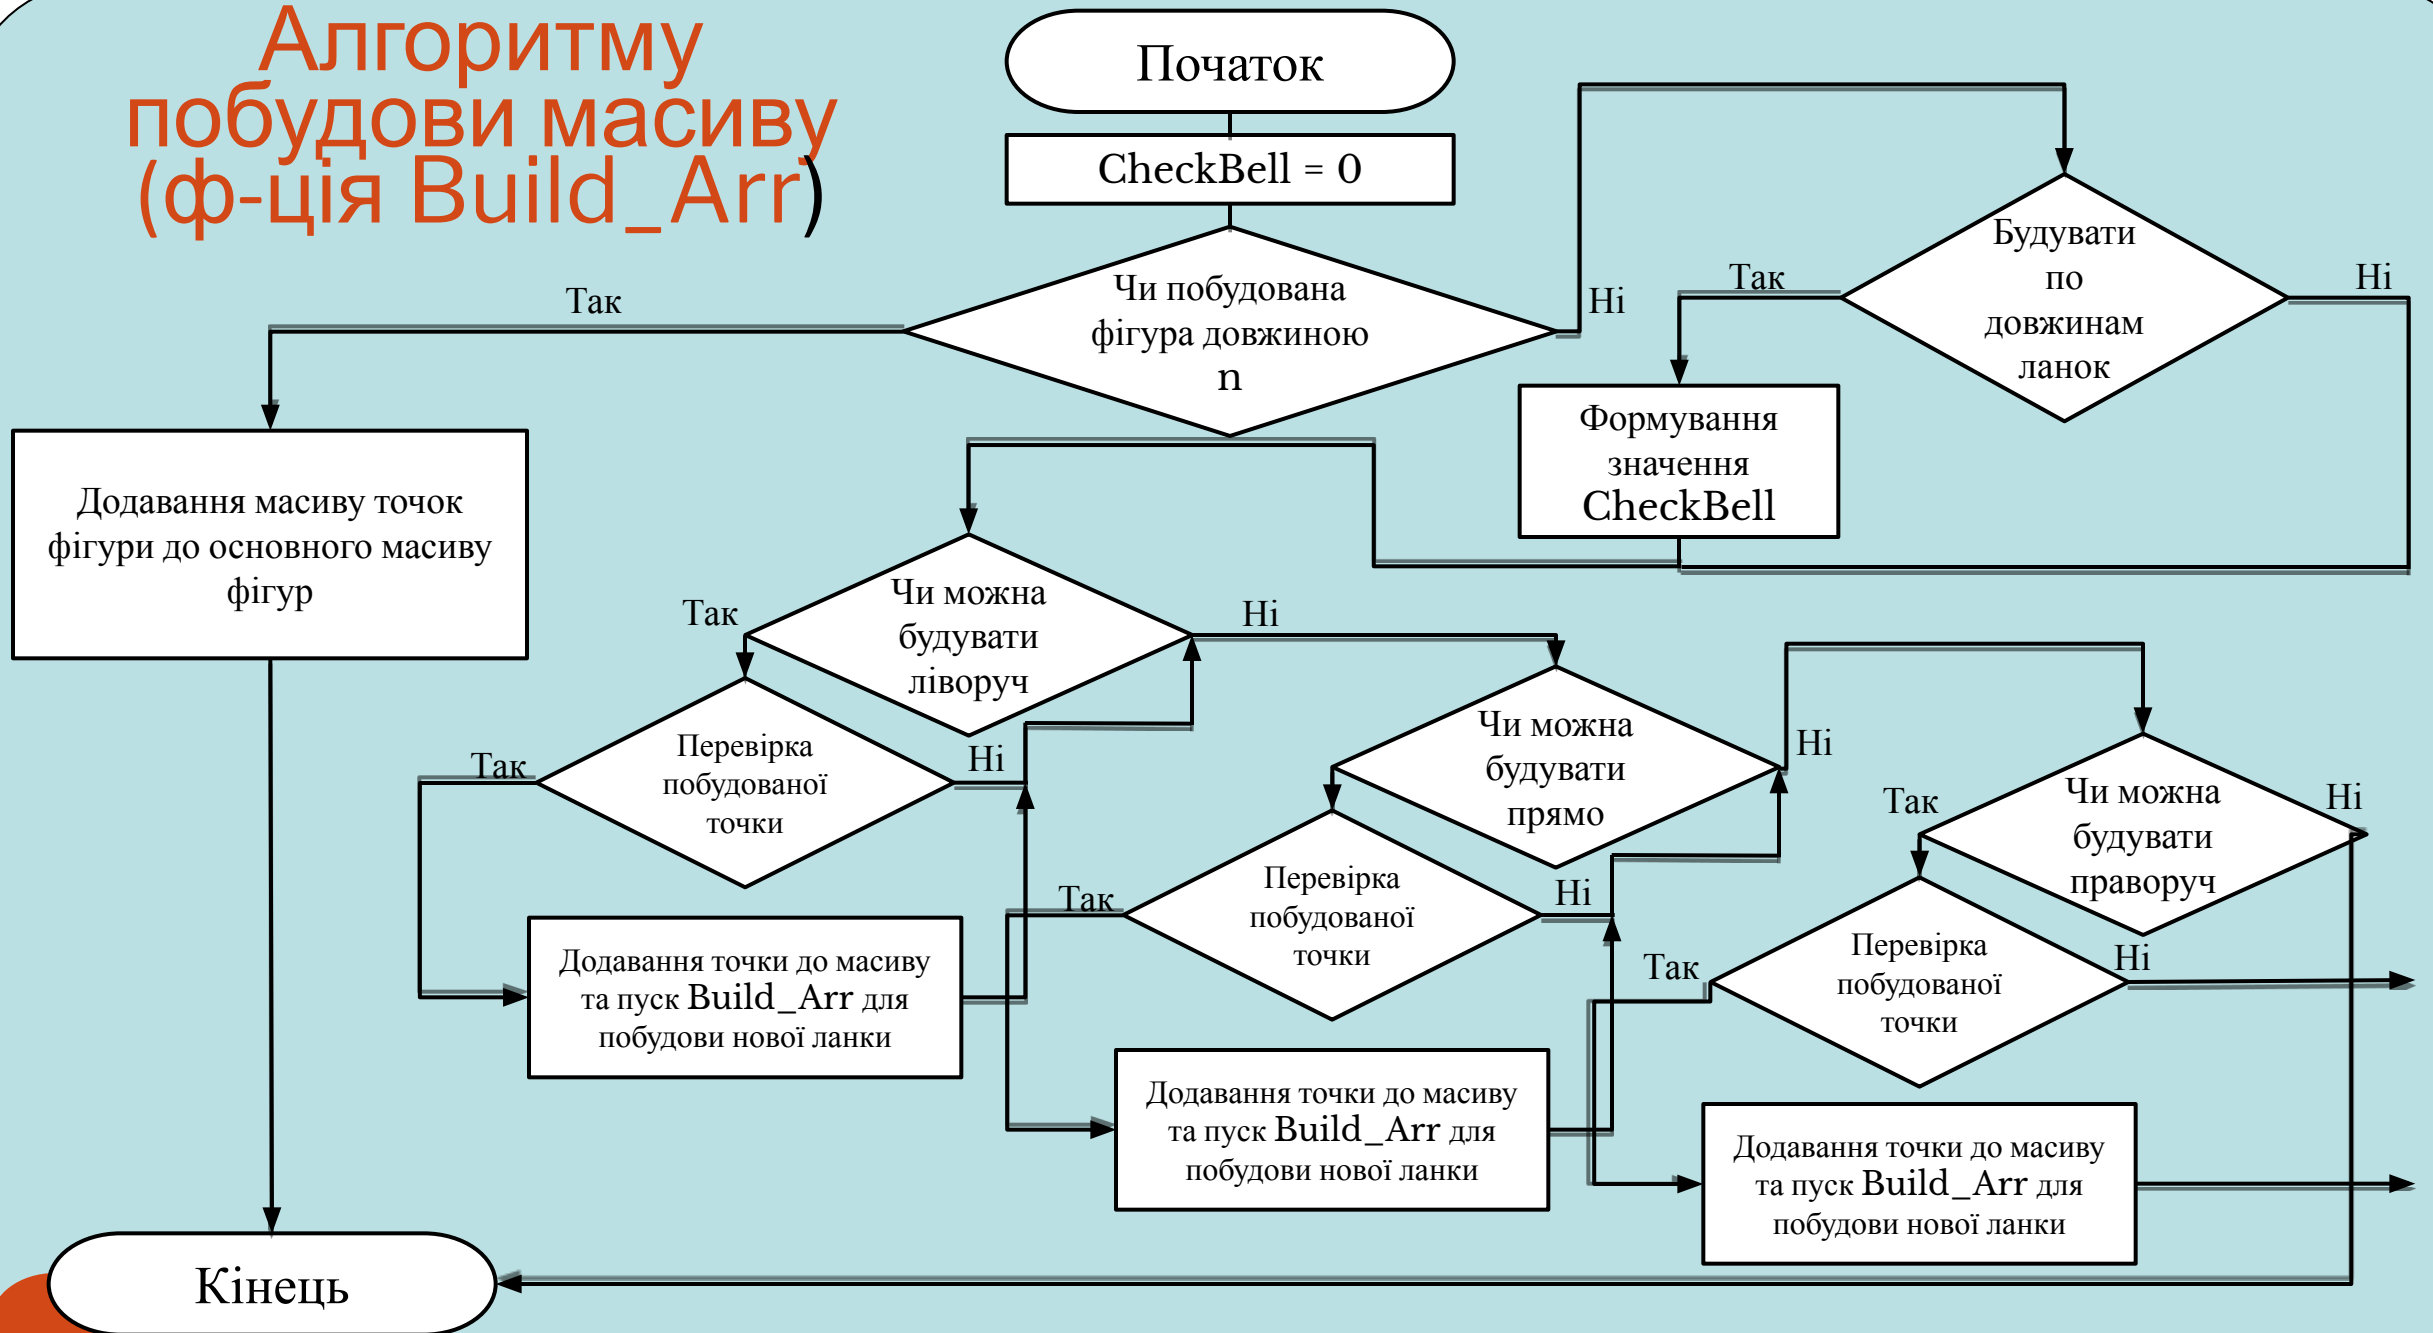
Алгоритму побудови масиву (ф-ція Build_Arr)

Початок

CheckBell = 0

Чи побудована фігура довжиною n

Так

Ні

Будувати по довжинам ланок

Так

Ні

Формування значення CheckBell

Додавання масиву точок фігури до основного масиву фігур

Так

Чи можна будувати ліворуч

Ні

Так

Перевірка побудованої точки

Ні

Чи можна будувати прямо

Ні

Додавання точки до масиву та пуск Build_Arr для побудови нової ланки

Так

Перевірка побудованої точки

Ні

Так

Чи можна будувати праворуч

Ні

Так

Перевірка побудованої точки

Ні

Додавання точки до масиву та пуск Build_Arr для побудови нової ланки

Додавання точки до масиву та пуск Build_Arr для побудови нової ланки

Кінець